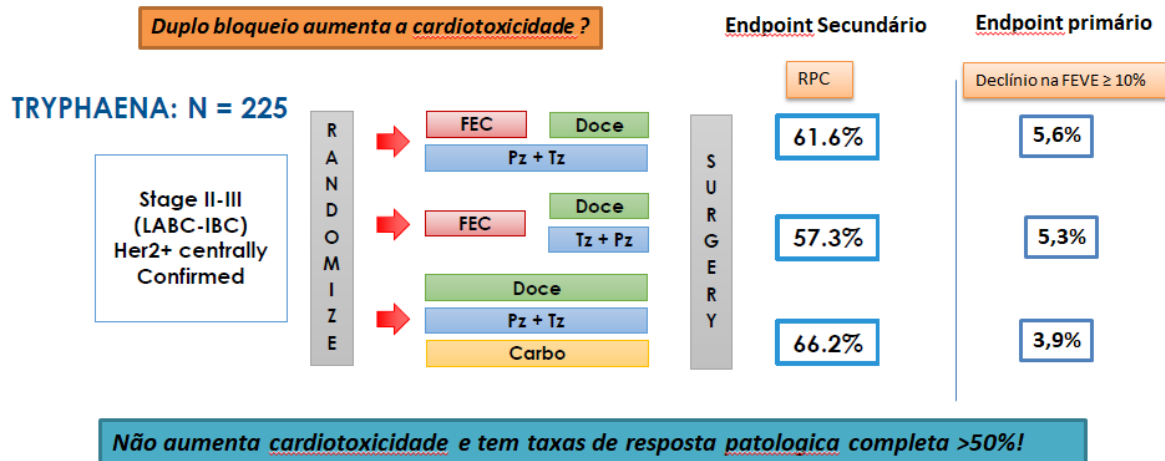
Duplo bloqueio aumenta a cardiotoxicidade ?

Endpoint Secundário

Endpoint primário

RPC

Declínio na FEVE ≥ 10%

TRYPHAENA: N = 225

Stage II-III (LABC-IBC) Her2+ centrally Confirmed

RANDOMIZE

FEC

Doce

Pz + Tz

FEC

Doce

Tz + Pz

Doce

Pz + Tz

Carbo

SURGERY

61.6%

5,6%

57.3%

5,3%

66.2%

3,9%

Não aumenta cardiotoxicidade e tem taxas de resposta patologica completa >50%!